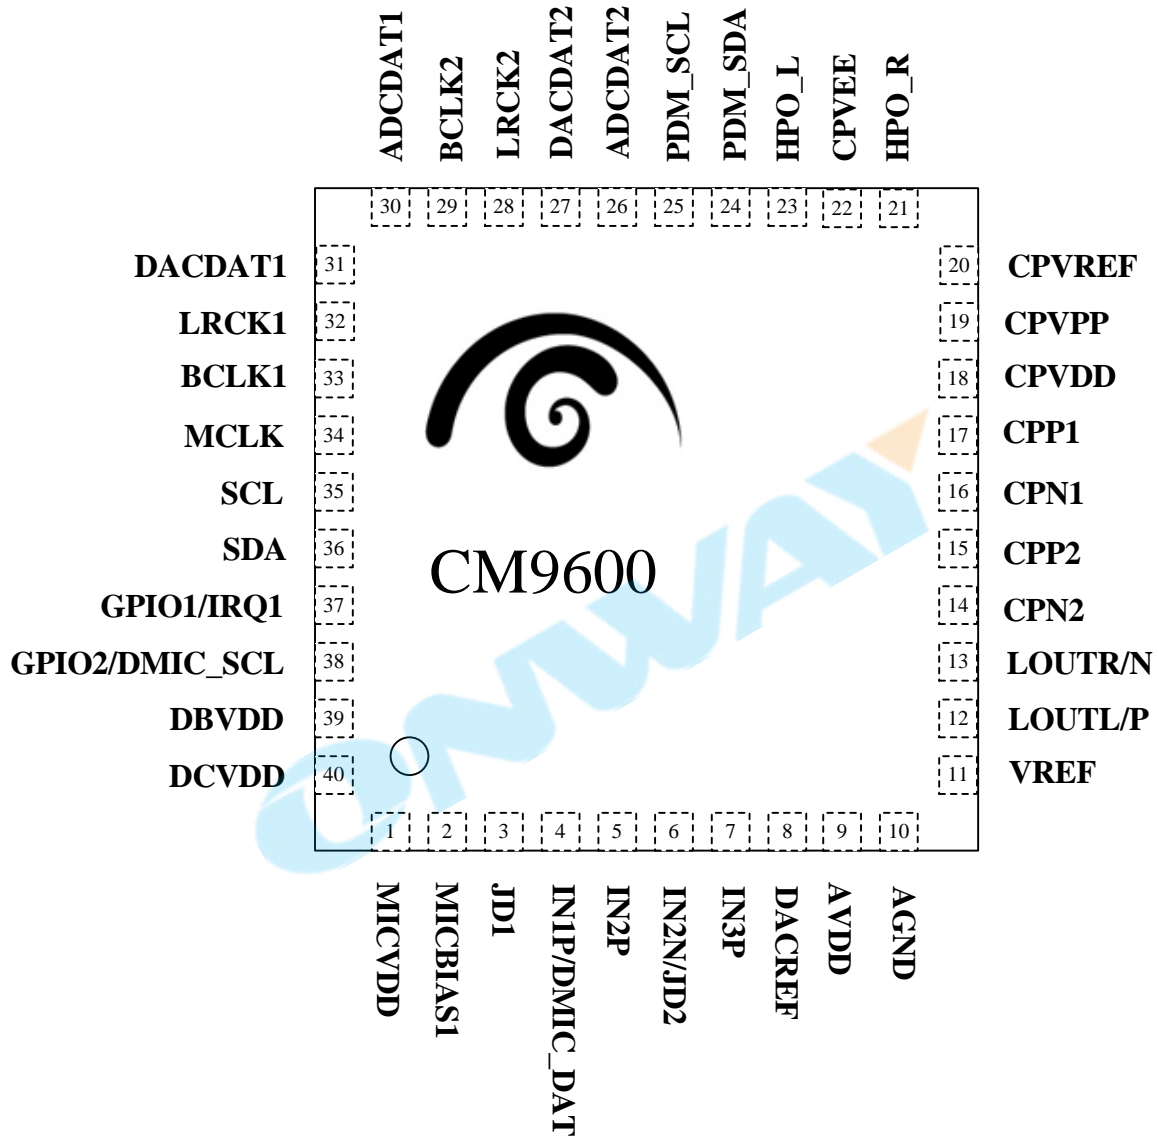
ADCDAT1
BCLK2
LRCK2
DACDAT2
ADCDAT2
PDM_SCL
PDM_SDA
HPO_L
CPVEE
HPO_R

30 29 28 27 26 25 24 23 22 21

DACDAT1 31
LRCK1 32
BCLK1 33
MCLK 34
SCL 35
SDA 36
GPIO1/IRQ1 37
GPIO2/DMIC_SCL 38
DBVDD 39
DCVDD 40

20 CPVREF
19 CPVPP
18 CPVDD
17 CPP1
16 CPN1
15 CPP2
14 CPN2
13 LOUTR/N
12 LOUTL/P
11 VREF

CM9600

CMWAY

1 2 3 4 5 6 7 8 9 10

MICVDD
MICBIAS1
JD1
IN1P/DMIC_DAT
IN2P
IN2N/JD2
IN3P
DACREF
AVDD
AGND